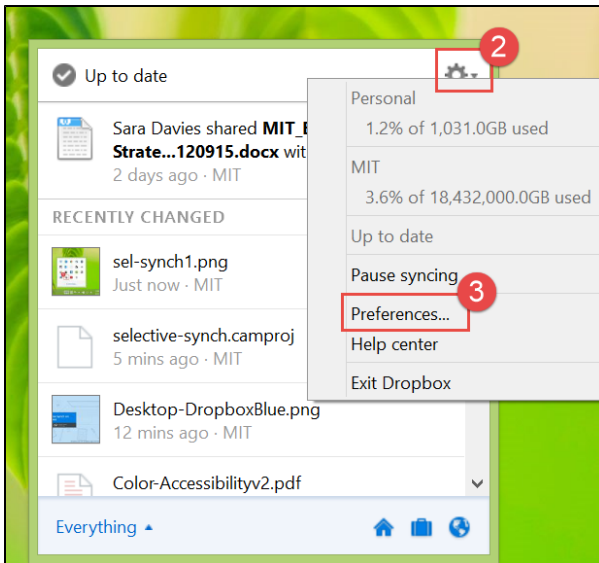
Up to date

2

Sara Davies shared **MIT_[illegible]** **Strate...120915.docx** wit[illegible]
2 days ago · MIT

RECENTLY CHANGED

sel-synch1.png
Just now · MIT

selective-synch.camproj
5 mins ago · MIT

Desktop-DropboxBlue.png
12 mins ago · MIT

Color-Accessibilityv2.pdf

Everything ▲

Personal
1.2% of 1,031.0GB used

MIT
3.6% of 18,432,000.0GB used

Up to date

Pause syncing

3

Preferences...

Help center

Exit Dropbox